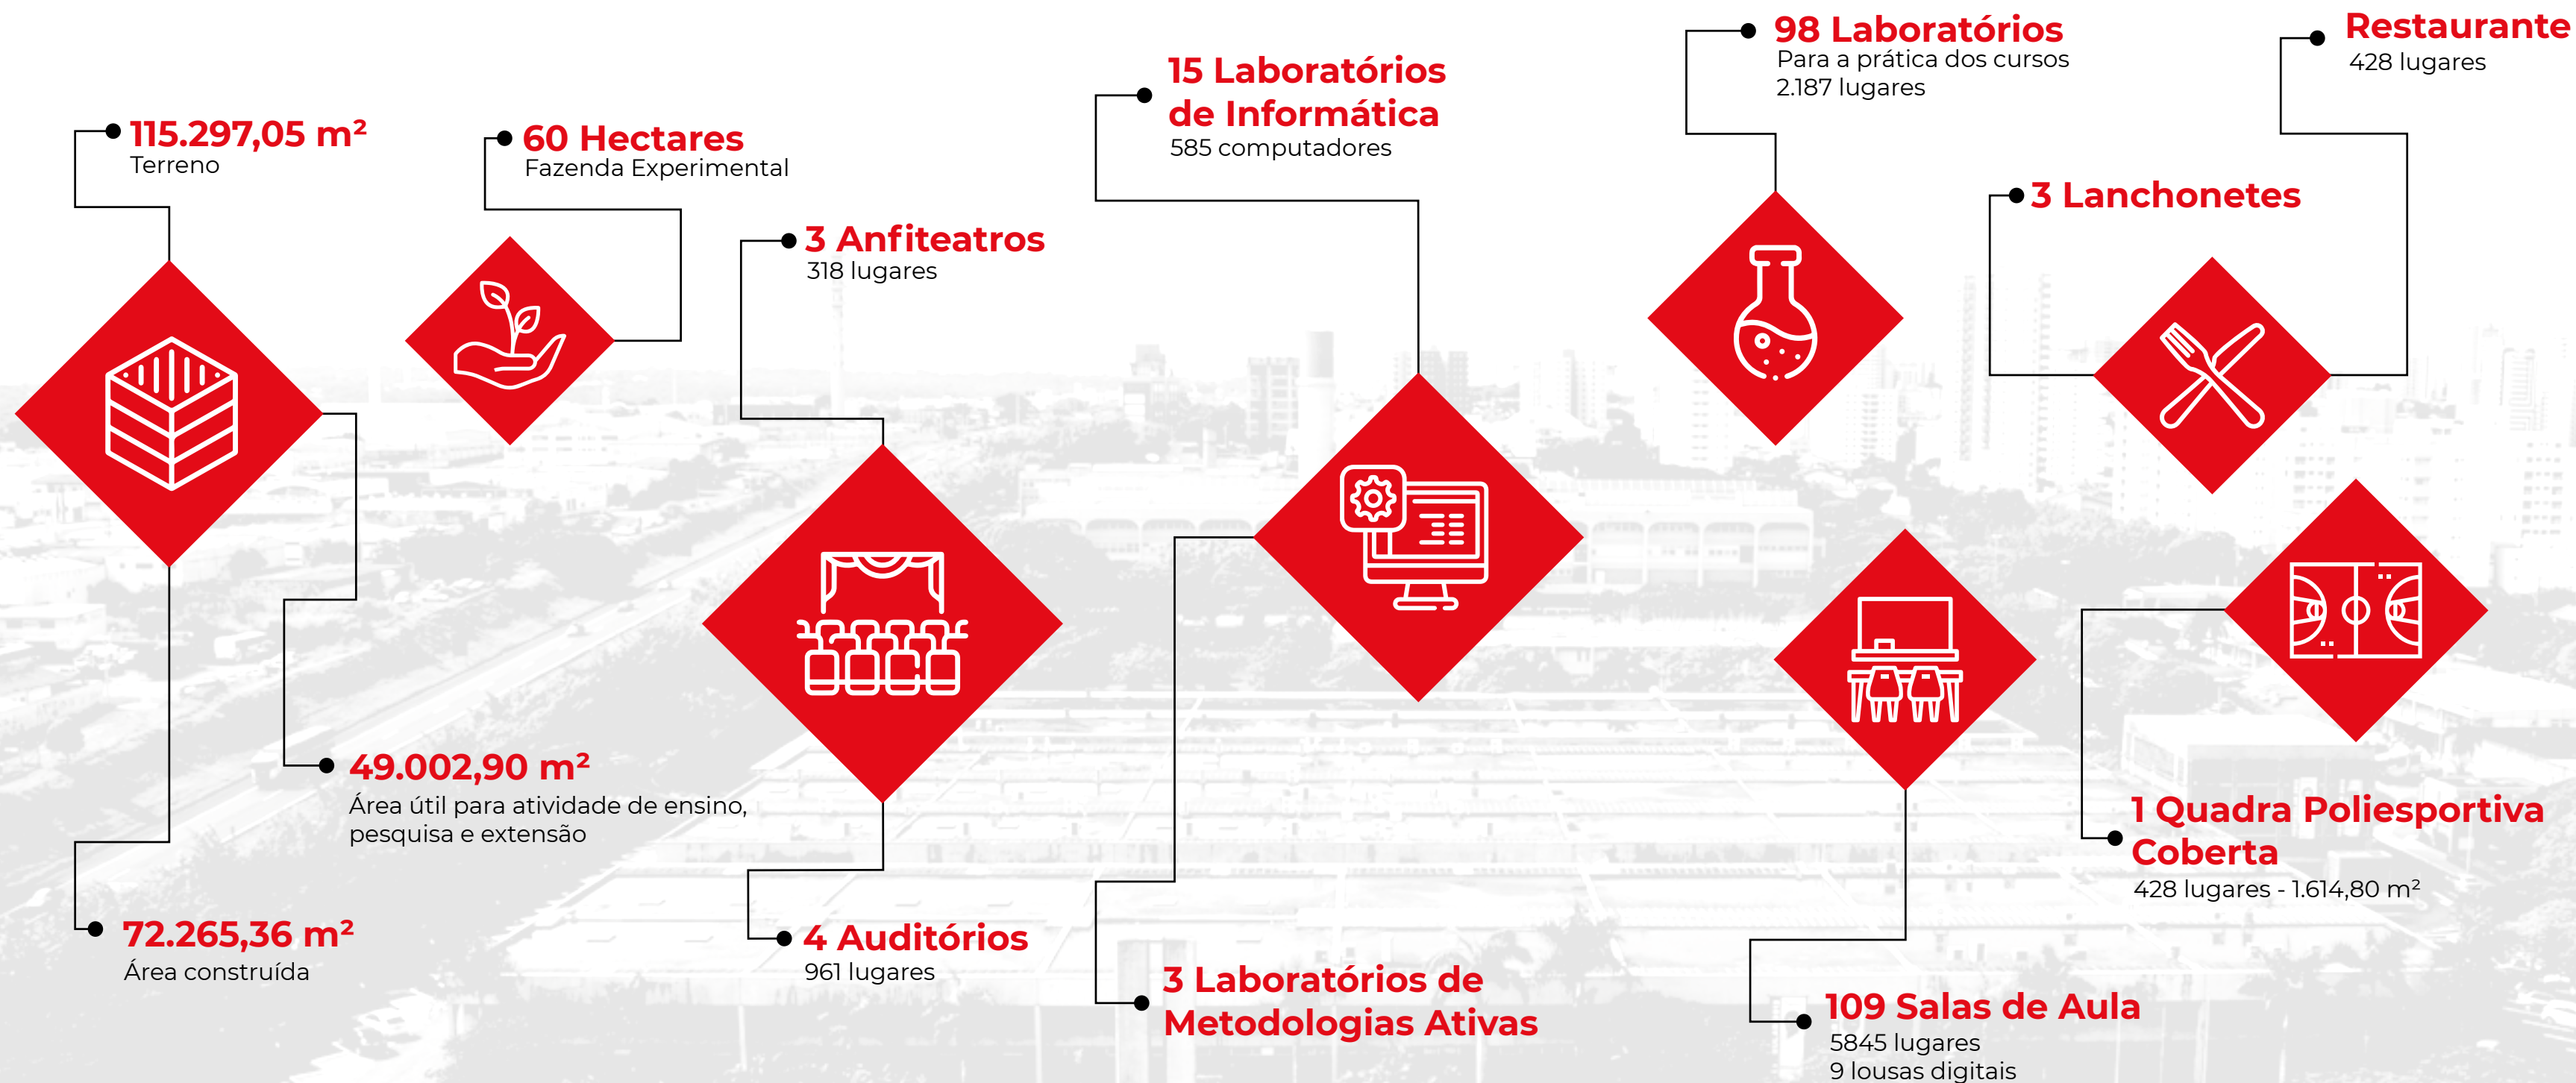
115.297,05 m²
Terreno

60 Hectares
Fazenda Experimental

3 Anfiteatros
318 lugares

15 Laboratórios de Informática
585 computadores

98 Laboratórios
Para a prática dos cursos
2.187 lugares

Restaurante
428 lugares

3 Lanchonetes

49.002,90 m²
Área útil para atividade de ensino, pesquisa e extensão

72.265,36 m²
Área construída

4 Auditórios
961 lugares

3 Laboratórios de Metodologias Ativas

109 Salas de Aula
5845 lugares
9 lousas digitais

1 Quadra Poliesportiva Coberta
428 lugares - 1.614,80 m²